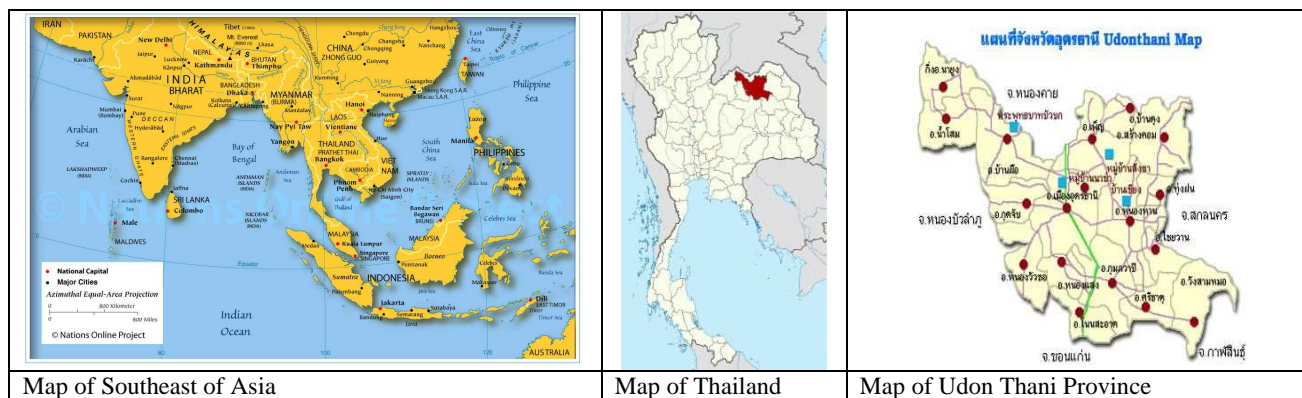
| IRAN PAKISTAN New Delhi HIMALAYAS Tibet NEPAL Kathmandu Mt. Everest BHUTAN Thimphu INDIA BHARAT CHINA ZHONG GUO Chengdu Chongqing Changsha Nanchang Hangzhou Shanghai East China Sea Taipei TAIWAN Kunming Guiyang Guangzhou Hong Kong S.A.R. Macau S.A.R. Nanning Hanoi BANGLADESH Dhaka Kolkata (Calcutta) MYANMAR (BURMA) Mandalay Nay Pyi Taw Yangon LAOS Vientiane THAILAND PRATHET THAI Bangkok CAMBODIA Phnom Penh VIET NAM Ho Chi Minh City (Saigon) South China Sea Philippine Sea Manila PHILIPPINES Luzon Karachi Ahmadabad Jaipur Lucknow Kanpur Surat Mumbai (Bombay) Pune Hyderabad DECCAN Arabian Sea Bangalore Chennai (Madras) Cochin LAKSHADWEEP (INDIA) Jaffna SRI LANKA Colombo Male MALDIVES Bay of Bengal ANDAMAN ISLANDS (INDIA) Andaman Sea NICOBAR ISLANDS (INDIA) SPRATLY ISLANDS Sulu Sea Bandar Seri Begawan BRUNEI MALAYSIA Kuala Lumpur Singapore SINGAPORE Medan Sumatra Palembang Borneo Pontianak Celebes Sea INDONESIA Jakarta Surabaya Bandung Java Sea Dili EAST TIMOR Timor Sea Equator Indian Ocean AUSTRALIA ● National Capital ● Major Cities Azimuthal Equal-Area Projection 800 Kilometer 800 Miles © Nations Online Project | | แผนที่จังหวัดอุดรธานี Udonthani Map กิ่งอ.นายูง จ.หนองคาย อ.น้ำโสม อ.บ้านดุง อ.สร้างคอม อ.เพ็ญ อ.บ้านผือ อ.เมืองอุดรธานี บ้านเชียง อ.หนองหาน อ.ทุ่งฝน จ.สกลนคร อ.ไชยวาน จ.หนองบัวลำภู อ.กุดจับ อ.กุมภวาปี อ.หนองวัวซอ อ.หนองแสง อ.ศรีธาตุ อ.วังสามหมอ อ.โนนสะอาด จ.ขอนแก่น จ.กาฬสินธุ์ |
|---|---|---|
| Map of Southeast of Asia | Map of Thailand | Map of Udon Thani Province |